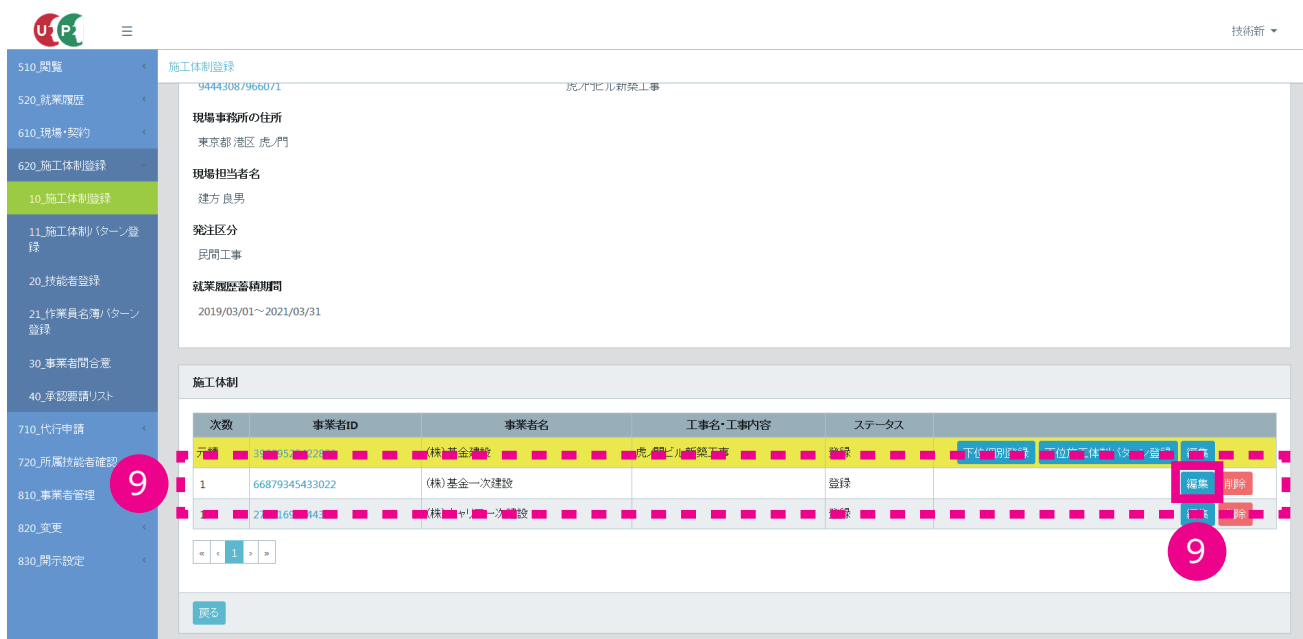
技術新

510_閲覧
520_就業履歴
610_現場・契約
620_施工体制登録
10_施工体制登録
11_施工体制パターン登録
20_技能者登録
21_作業員名簿パターン登録
30_事業者間合意
40_承認要請リスト
710_代行申請
720_所属技能者確認
810_事業者管理
820_変更
830_開示設定

施工体制登録

94443087966071
虎ノ門ビル新築工事

現場事務所の住所
東京都 港区 虎ノ門

現場担当者名
建方 良男

発注区分
民間工事

就業履歴蓄積期間
2019/03/01～2021/03/31

施工体制

| 次数 | 事業者ID | 事業者名 | 工事名・工事内容 | ステータス | |
|---|---|---|---|---|---|
| 元請 | 39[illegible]22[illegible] | (株)基金建設 | 虎ノ門ビル新築工事 | 登録 | 下位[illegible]登録 下位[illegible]パターン登録 編集 |
| 1 | 66879345433022 | (株)基金一次建設 | | 登録 | 編集 削除 |
| 1 | 27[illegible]169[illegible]43 | (株)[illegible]次建設 | | 登録 | 編集 削除 |

9
9

« ‹ 1 › »

戻る